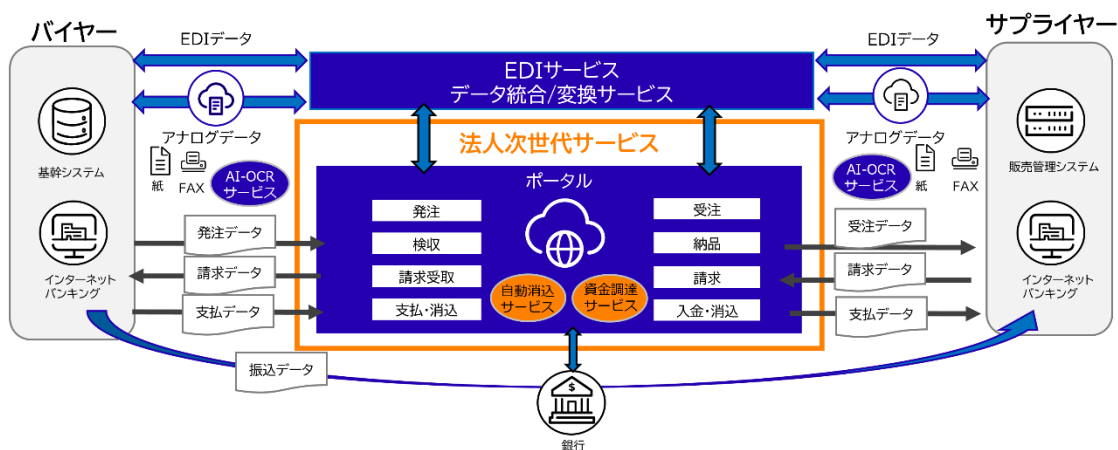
バイヤー

EDIデータ

EDIサービス
データ統合/変換サービス

EDIデータ

サプライヤー

アナログデータ

法人次世代サービス

アナログデータ

基幹システム

紙

FAX

AI-OCR サービス

ポータル

AI-OCR サービス

紙

FAX

販売管理システム

発注データ

発注

受注

受注データ

検収

納品

インターネット バンキング

請求データ

請求受取

請求

請求データ

インターネット バンキング

自動消込 サービス

資金調達 サービス

支払データ

支払・消込

入金・消込

支払データ

振込データ

銀行